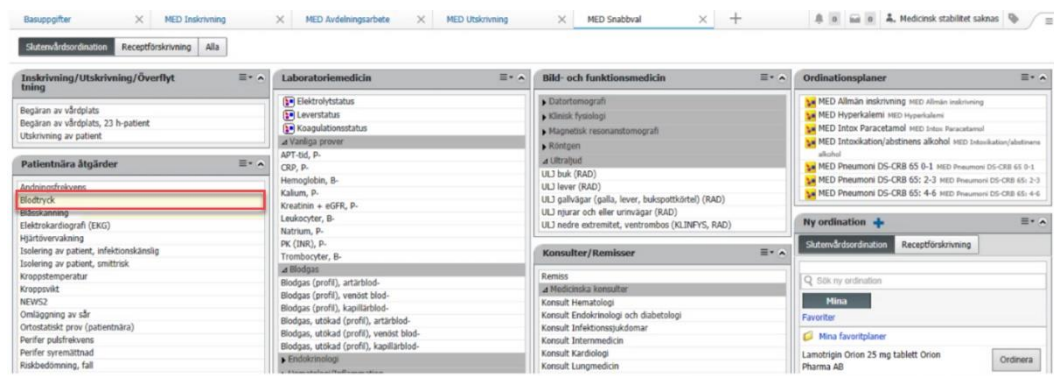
Basuppgifter × MED Inskrivning × MED Avdelningsarbete × MED Utskrivning × MED Snabbval × +

Medicinsk stabilitet saknas

Slutenvårdsordination Receptförskrivning Alla

Inskrivning/Utskrivning/Överflyttning

Begäran av vårdplats
Begäran av vårdplats, 23 h-patient
Utskrivning av patient

Patientnära åtgärder

Andningsfrekvens
Blodtryck
Blåsskanning
Elektrokardiografi (EKG)
Hjärtövervakning
Isolering av patient, infektionskänslig
Isolering av patient, smittrisk
Kroppstemperatur
Kroppsvikt
NEWS2
Omläggning av sår
Ortostatiskt prov (patientnära)
Perifer pulsfrekvens
Perifer syremättnad
Riskbedömning, fall

Laboratoriemedicin

Elektrolytstatus
Leverstatus
Koagulationsstatus
Vanliga prover
APT-tid, P-
CRP, P-
Hemoglobin, B-
Kalium, P-
Kreatinin + eGFR, P-
Leukocyter, B-
Natrium, P-
PK (INR), P-
Trombocyter, B-
Blodgas
Blodgas (profil), artärblod-
Blodgas (profil), venöst blod-
Blodgas (profil), kapillärblod-
Blodgas, utökad (profil), artärblod-
Blodgas, utökad (profil), venöst blod-
Blodgas, utökad (profil), kapillärblod-
Endokrinologi
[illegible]

Bild- och funktionsmedicin

Datortomografi
Klinisk fysiologi
Magnetisk resonanstomografi
Röntgen
Ultraljud
ULJ buk (RAD)
ULJ lever (RAD)
ULJ gallvägar (galla, lever, bukspottkörtel) (RAD)
ULJ njurar och eller urinvägar (RAD)
ULJ nedre extremitet, ventrombos (KLINFYS, RAD)

Konsulter/Remisser

Remiss
Medicinska konsulter
Konsult Hematologi
Konsult Endokrinologi och diabetologi
Konsult Infektionssjukdomar
Konsult Internmedicin
Konsult Kardiologi
Konsult Lungmedicin

Ordinationsplaner

MED Allmän inskrivning MED Allmän inskrivning
MED Hyperkalemi MED Hyperkalemi
MED Intox Paracetamol MED Intox Paracetamol
MED Intoxikation/abstinens alkohol MED Intoxikation/abstinens alkohol
MED Pneumoni DS-CRB 65 0-1 MED Pneumoni DS-CRB 65 0-1
MED Pneumoni DS-CRB 65: 2-3 MED Pneumoni DS-CRB 65: 2-3
MED Pneumoni DS-CRB 65: 4-6 MED Pneumoni DS-CRB 65: 4-6

Ny ordination

Slutenvårdsordination Receptförskrivning

Sök ny ordination

Mina

Favoriter

Mina favoritplaner

Lamotrigin Orion 25 mg tablett Orion Pharma AB

Ordinera